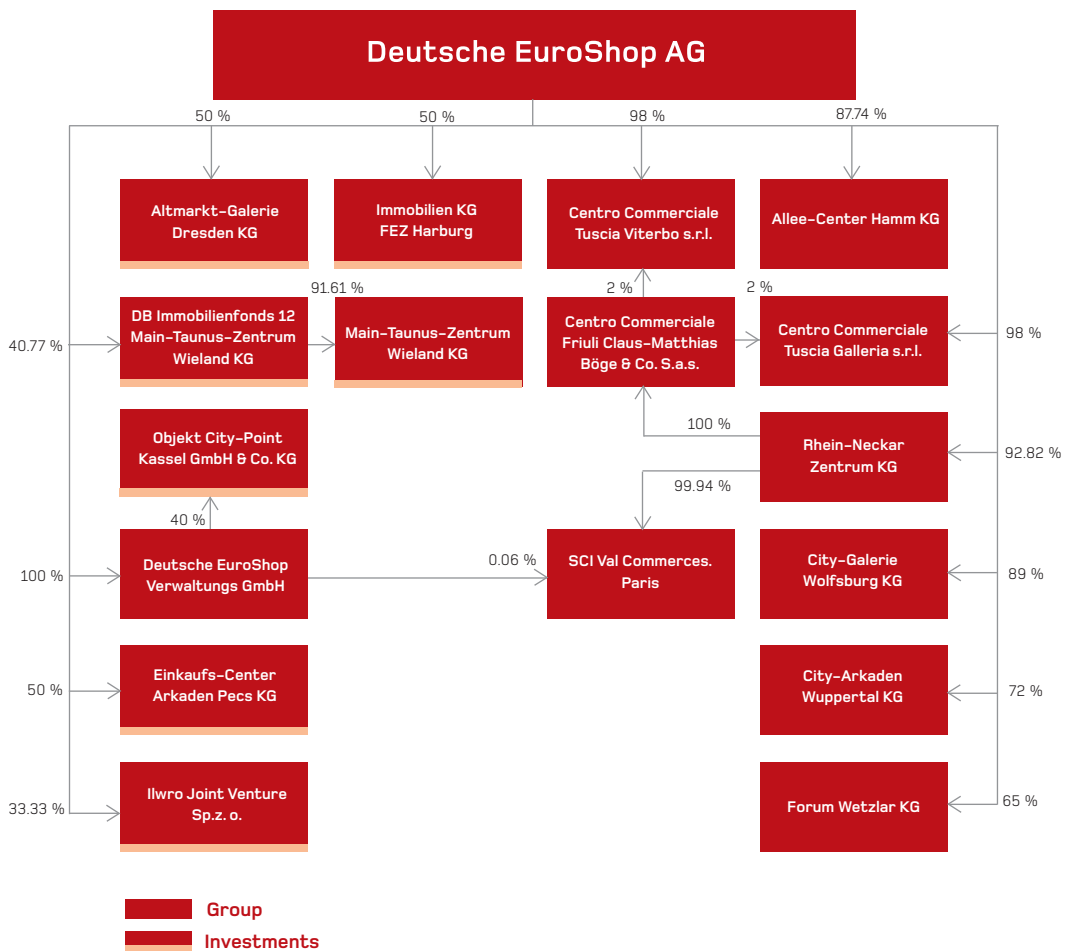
Deutsche EuroShop AG

50 %

50 %

98 %

87.74 %

Altmarkt-Galerie Dresden KG

Immobilien KG FEZ Harburg

Centro Commerciale Tuscia Viterbo s.r.l.

Allee-Center Hamm KG

91.61 %

2 %

2 %

40.77 %

DB Immobilienfonds 12 Main-Taunus-Zentrum Wieland KG

Main-Taunus-Zentrum Wieland KG

Centro Commerciale Friuli Claus-Matthias Böge & Co. S.a.s.

Centro Commerciale Tuscia Galleria s.r.l.

98 %

100 %

Objekt City-Point Kassel GmbH & Co. KG

Rhein-Neckar Zentrum KG

92.82 %

99.94 %

40 %

100 %

Deutsche EuroShop Verwaltungs GmbH

0.06 %

SCI Val Commerces. Paris

City-Galerie Wolfsburg KG

89 %

50 %

Einkaufs-Center Arkaden Pecs KG

City-Arkaden Wuppertal KG

72 %

33.33 %

Ilwro Joint Venture Sp.z. o.

Forum Wetzlar KG

65 %

Group

Investments